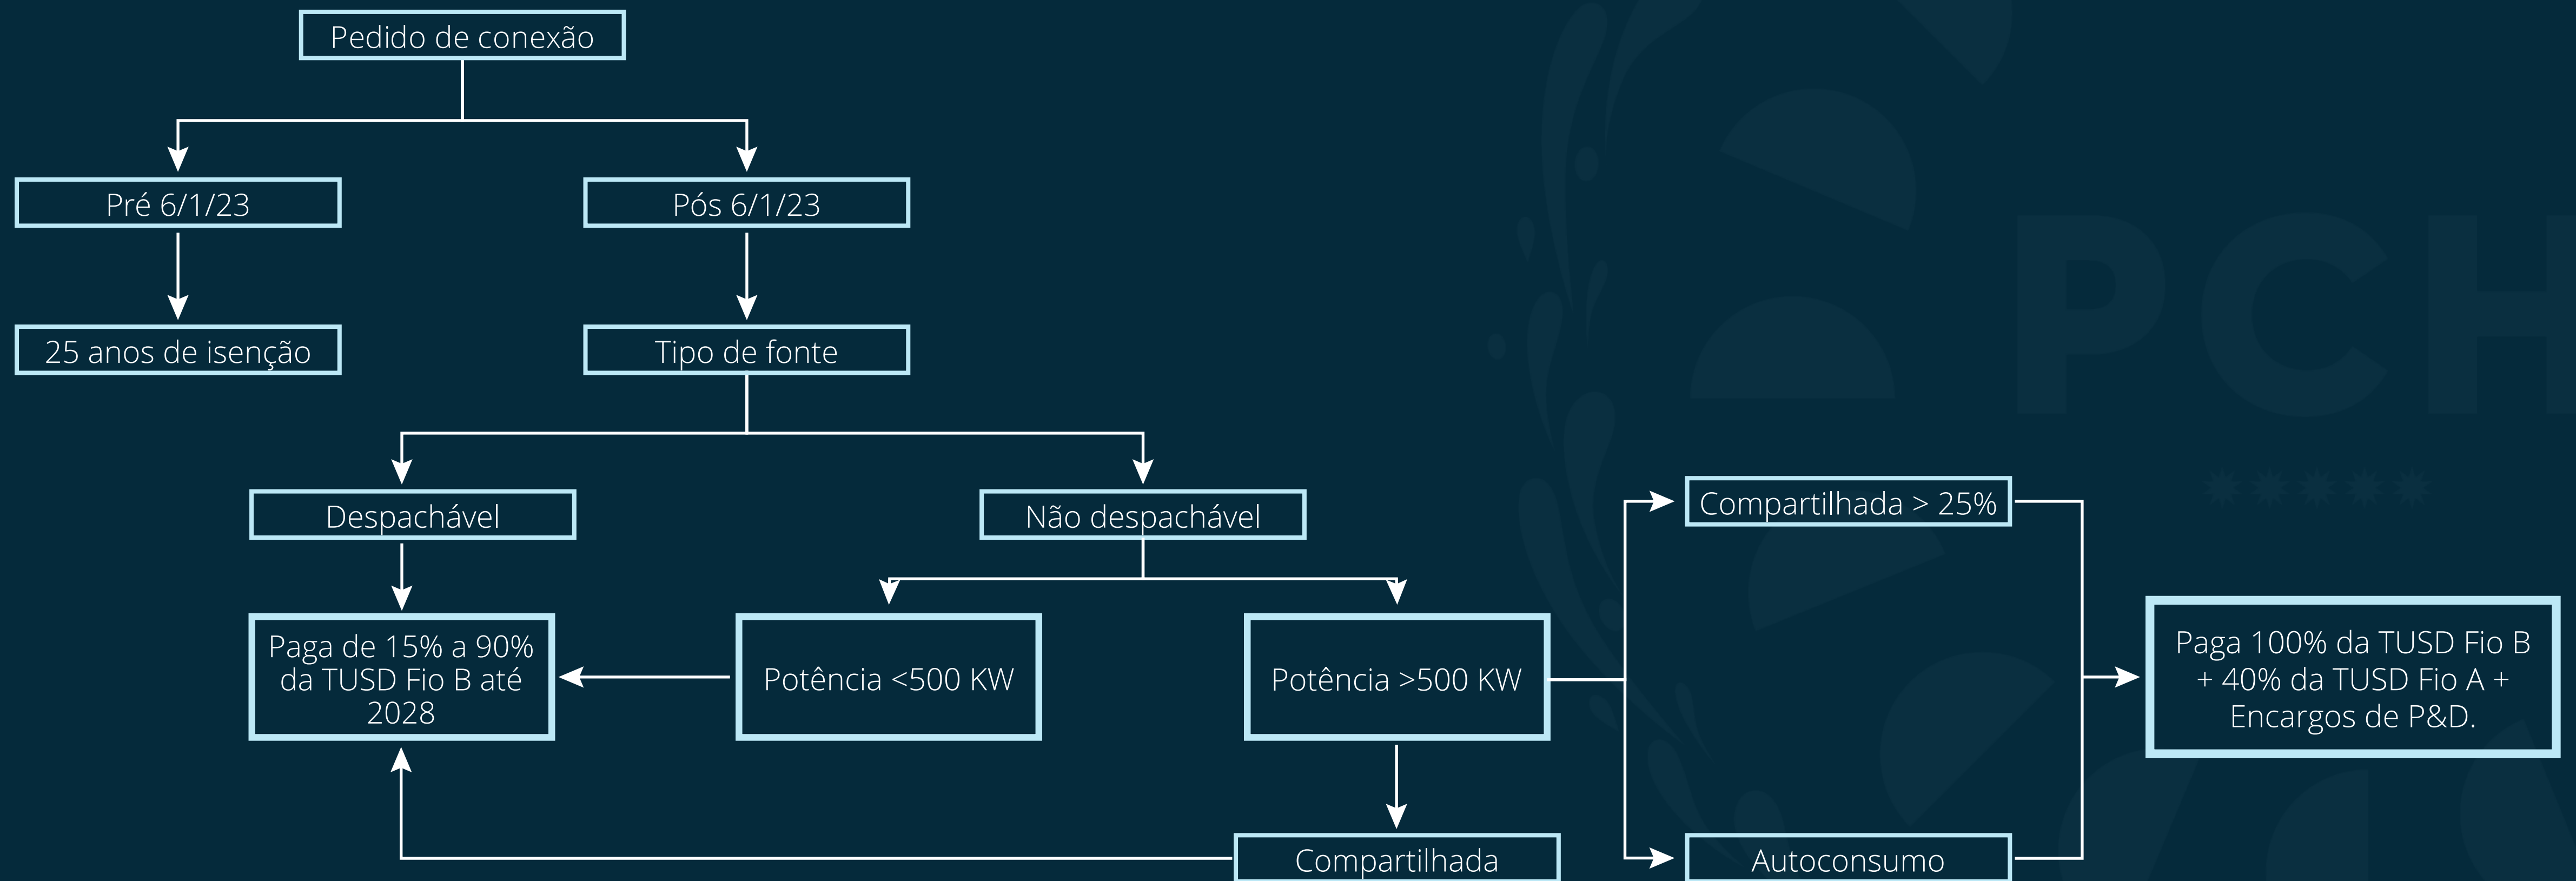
Pedido de conexão

Pré 6/1/23

Pós 6/1/23

25 anos de isenção

Tipo de fonte

Despachável

Não despachável

Paga de 15% a 90% da TUSD Fio B até 2028

Potência <500 KW

Potência >500 KW

Compartilhada > 25%

Paga 100% da TUSD Fio B + 40% da TUSD Fio A + Encargos de P&D.

Compartilhada

Autoconsumo

PCH